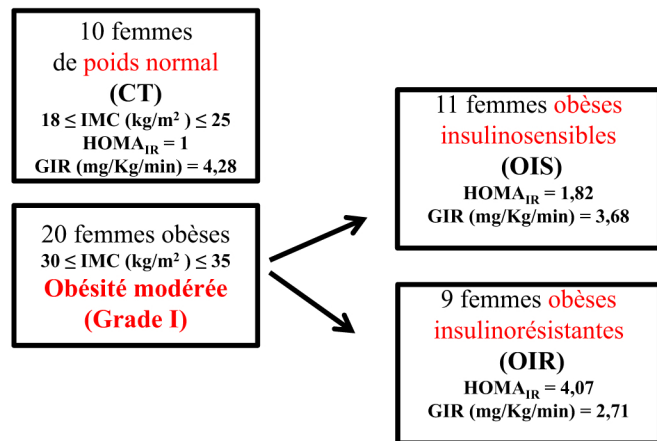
10 femmes de poids normal
(CT)
$18 \leq$ IMC (kg/m$^2$ ) $\leq 25$
HOMA$_{IR}$ = 1
GIR (mg/Kg/min) = 4,28

20 femmes obèses
$30 \leq$ IMC (kg/m$^2$ ) $\leq 35$
Obésité modérée
(Grade I)

11 femmes obèses insulinosensibles
(OIS)
HOMA$_{IR}$ = 1,82
GIR (mg/Kg/min) = 3,68

9 femmes obèses insulinorésistantes
(OIR)
HOMA$_{IR}$ = 4,07
GIR (mg/Kg/min) = 2,71